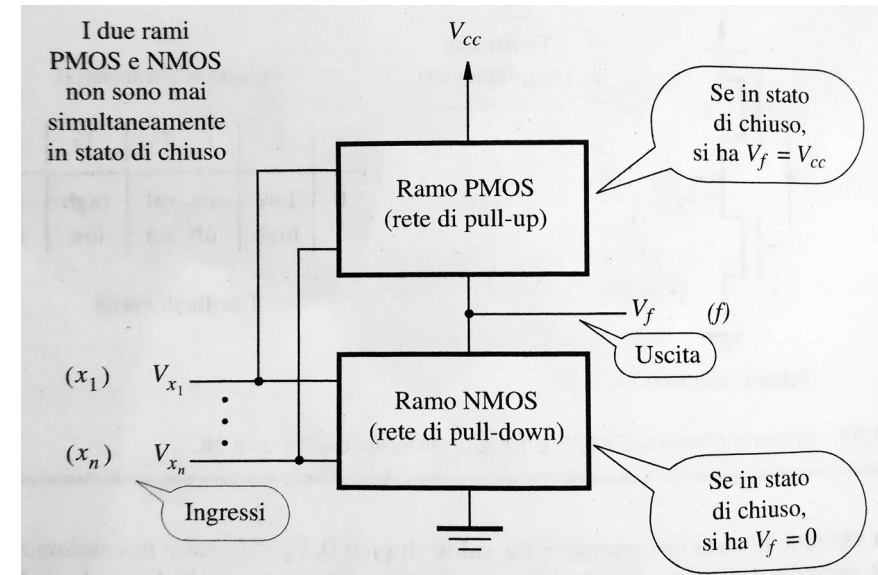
I due rami PMOS e NMOS non sono mai simultaneamente in stato di chiuso

$V_{cc}$

Se in stato di chiuso, si ha $V_f = V_{cc}$

Ramo PMOS (rete di pull-up)

$V_f$

$(f)$

Uscita

$(x_1)$ $V_{x_1}$

Ramo NMOS (rete di pull-down)

$(x_n)$ $V_{x_n}$

Ingressi

Se in stato di chiuso, si ha $V_f = 0$